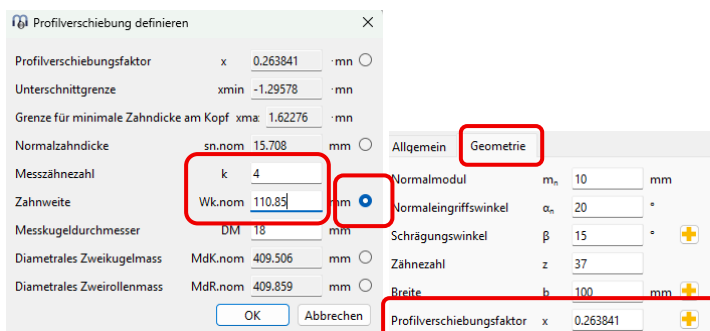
Profilverschiebung definieren

Profilverschiebungsfaktor | x | 0.263841 | ·mn
Unterschnittgrenze | xmin | -1.29578 | ·mn
Grenze für minimale Zahndicke am Kopf | xma: | 1.62276 | ·mn
Normalzahndicke | sn.nom | 15.708 | mm
Messzähnezahl | k | 4
Zahnweite | Wk.nom | 110.85 | mm
Messkugeldurchmesser | DM | 18 | mm
Diametrales Zweikugelmass | MdK.nom | 409.506 | mm
Diametrales Zweirollenmass | MdR.nom | 409.859 | mm

OK | Abbrechen

Allgemein | Geometrie

Normalmodul | $m_n$ | 10 | mm
Normaleingriffswinkel | $\alpha_n$ | 20 | °
Schrägungswinkel | β | 15 | °
Zähnezahl | z | 37
Breite | b | 100 | mm
Profilverschiebungsfaktor | x | 0.263841